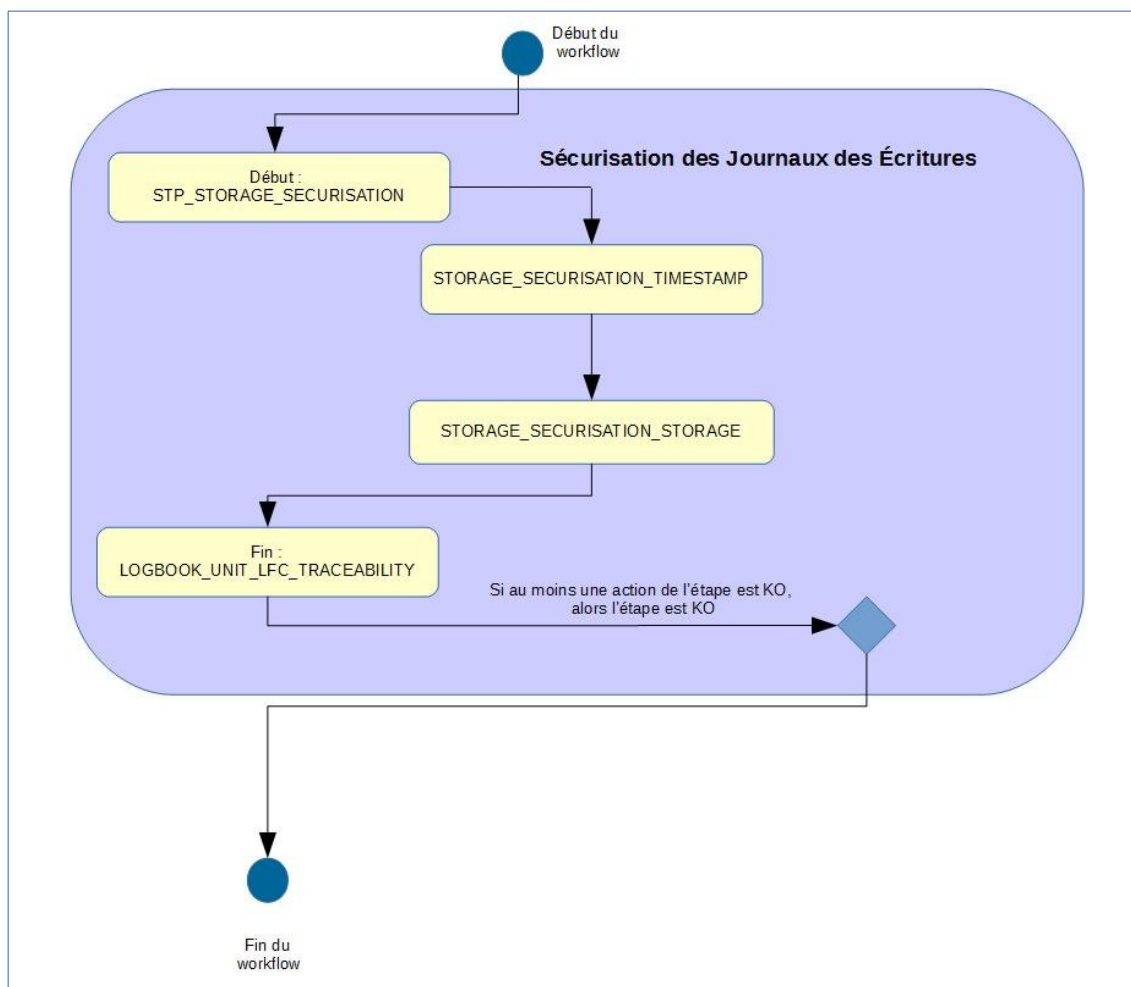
Début du workflow

Sécurisation des Journaux des Écritures

Début : STP_STORAGE_SECURISATION

STORAGE_SECURISATION_TIMESTAMP

STORAGE_SECURISATION_STORAGE

Fin : LOGBOOK_UNIT_LFC_TRACEABILITY

Si au moins une action de l'étape est KO, alors l'étape est KO

Fin du workflow